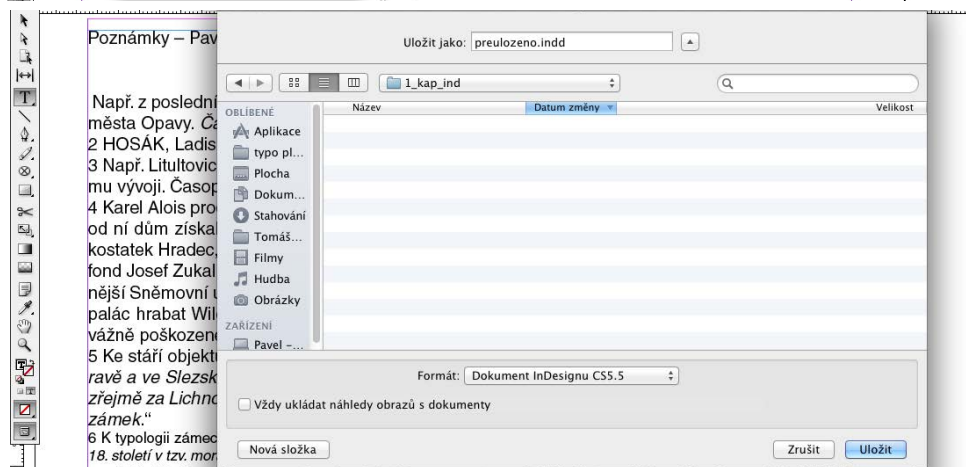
Poznámky – Pav

Např. z posledni
města Opavy. Č
2 HOSÁK, Ladis
3 Např. Litultovic
mu vývoji. Časop
4 Karel Alois pro
od ní dům získal
kostatek Hradec,
fond Josef Zukal
nější Sněmovní
palác hrabat Wil
vážně poškozen
5 Ke stáří objekt
ravě a ve Slezsk
zřejmě za Lichn
zámek."
6 K typologii zámec
18. století v tzv. mor

Uložit jako: preulozeno.indd

1_kap_ind

OBLÍBENÉ
Aplikace
typo pl...
Plocha
Dokum...
Stahování
Tomáš...
Filmy
Hudba
Obrázky
ZAŘÍZENÍ
Pavel -...

Název
Datum změny
Velikost

Formát: Dokument InDesignu CS5.5
Vždy ukládat náhledy obrazů s dokumenty

Nová složka
Zrušit
Uložit